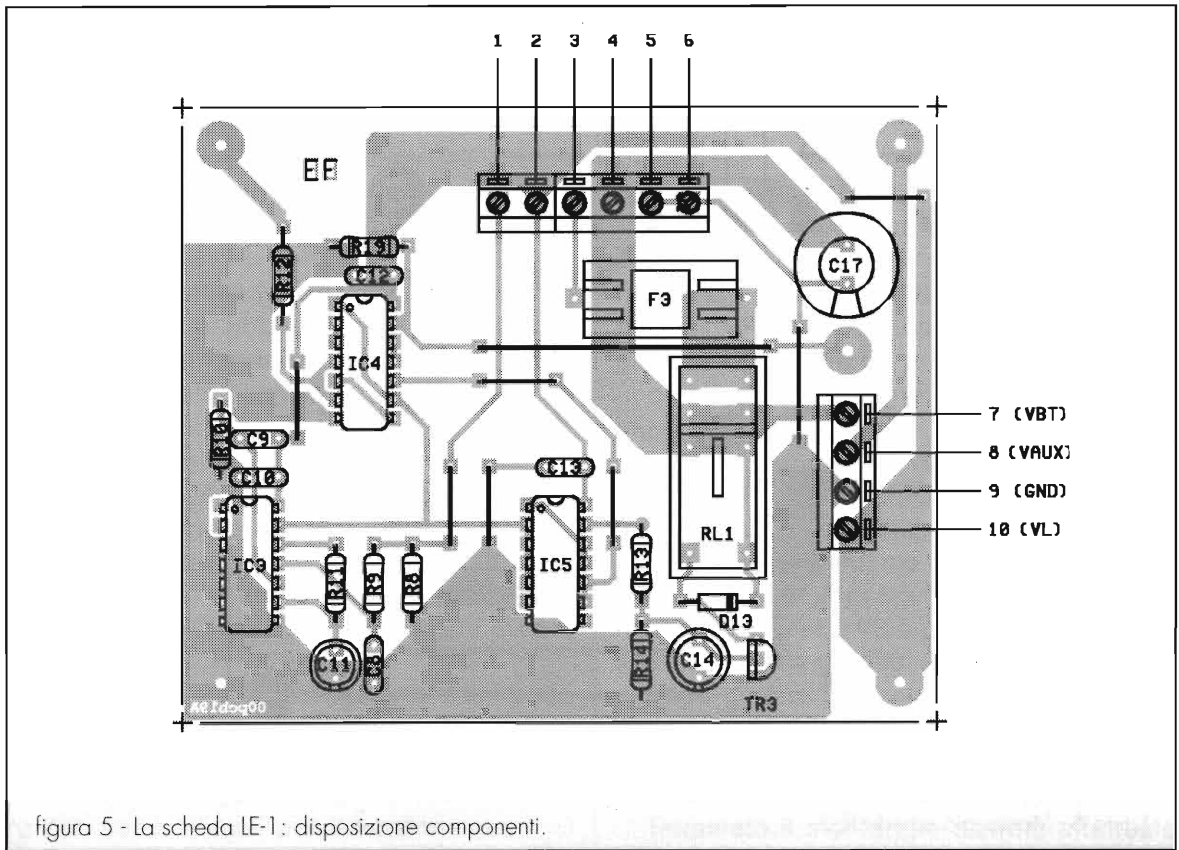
1 2 3 4 5 6

EE

R19

C12

R12

IC4

F3

C17

R10

C9

C10

C13

IC3

R11

R9

R6

IC5

R13

RL1

7 (VBT)

8 (VAUX)

9 (GND)

10 (VL)

D13

C11

R8

R14

C14

TR3

00pcb19A

figura 5 - La scheda LE-1: disposizione componenti.